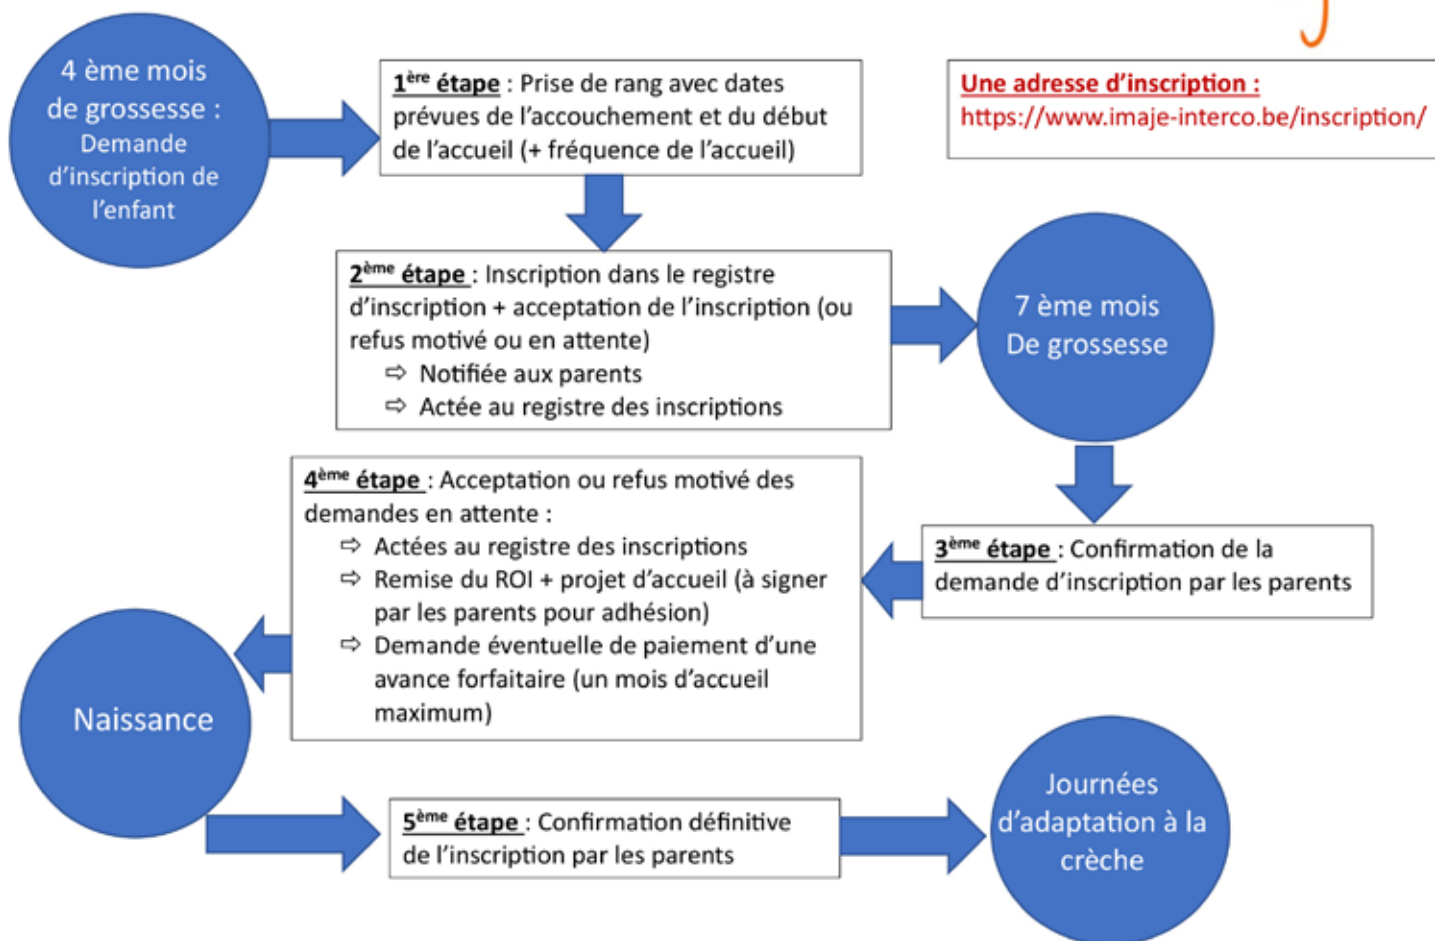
4 ème mois de grossesse : Demande d'inscription de l'enfant

1ère étape : Prise de rang avec dates prévues de l'accouchement et du début de l'accueil (+ fréquence de l'accueil)

Une adresse d'inscription :
https://www.imaje-interco.be/inscription/

2ème étape : Inscription dans le registre d'inscription + acceptation de l'inscription (ou refus motivé ou en attente)
⇨ Notifiée aux parents
⇨ Actée au registre des inscriptions

7 ème mois De grossesse

4ème étape : Acceptation ou refus motivé des demandes en attente :
⇨ Actées au registre des inscriptions
⇨ Remise du ROI + projet d'accueil (à signer par les parents pour adhésion)
⇨ Demande éventuelle de paiement d'une avance forfaitaire (un mois d'accueil maximum)

3ème étape : Confirmation de la demande d'inscription par les parents

Naissance

5ème étape : Confirmation définitive de l'inscription par les parents

Journées d'adaptation à la crèche